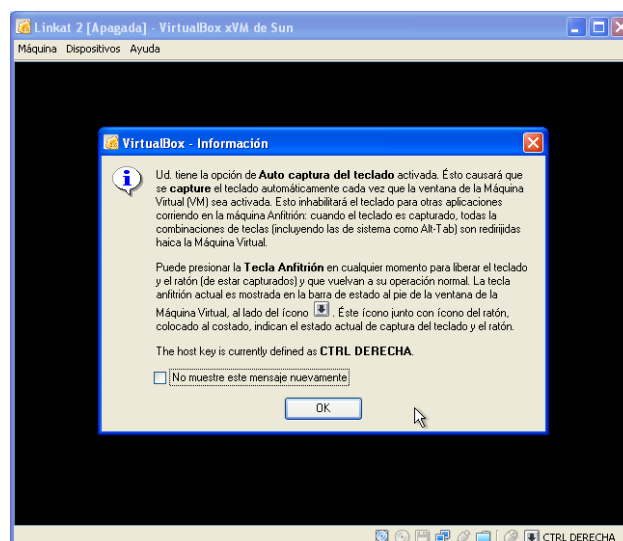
Linkat 2 [Apagada] - VirtualBox xVM de Sun

Máquina Dispositivos Ayuda

VirtualBox - Información

Ud. tiene la opción de **Auto captura del teclado** activada. Ésto causará que se **capture** el teclado automáticamente cada vez que la ventana de la Máquina Virtual (VM) sea activada. Esto inhabilitará el teclado para otras aplicaciones corriendo en la máquina Anfitrión: cuando el teclado es capturado, todas la combinaciones de teclas (incluyendo las de sistema como Alt-Tab) son redirijidas haica la Máquina Virtual.

Puede presionar la **Tecla Anfitrión** en cualquier momento para liberar el teclado y el ratón (de estar capturados) y que vuelvan a su operación normal. La tecla anfitrión actual es mostrada en la barra de estado al pie de la ventana de la Máquina Virtual, al lado del ícono . Éste ícono junto con ícono del ratón, colocado al costado, indican el estado actual de captura del teclado y el ratón.

The host key is currently defined as **CTRL DERECHA**.

No muestre este mensaje nuevamente

OK

CTRL DERECHA